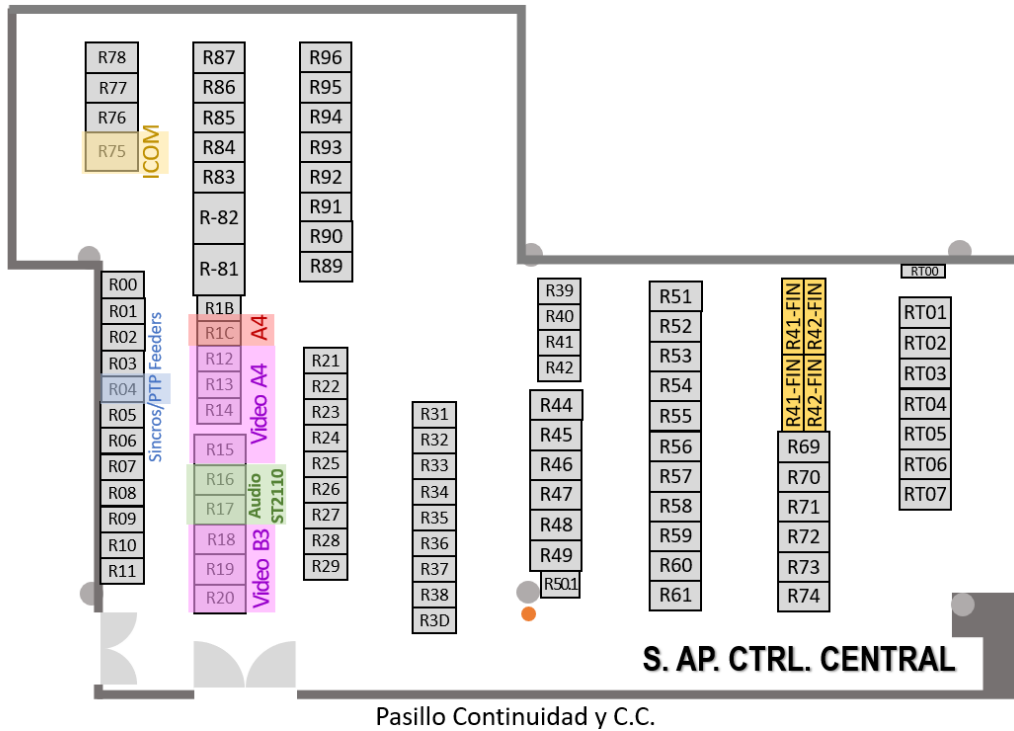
R78
R77
R76
R75
ICOM

R87
R86
R85
R84
R83
R-82
R-81
R1B
R1C
A4
R12
R13
R14
Video A4
R15
R16
R17
Audio ST2110
R18
R19
R20
Video B3

R96
R95
R94
R93
R92
R91
R90
R89

R00
R01
R02
R03
R04
R05
R06
R07
R08
R09
R10
R11
Sincros/PTP Feeders

R21
R22
R23
R24
R25
R26
R27
R28
R29

R31
R32
R33
R34
R35
R36
R37
R38
R3D

R39
R40
R41
R42
R44
R45
R46
R47
R48
R49
R50.1

R51
R52
R53
R54
R55
R56
R57
R58
R59
R60
R61

R41-FIN
R42-FIN
R41-FIN
R42-FIN
R69
R70
R71
R72
R73
R74

RT00
RT01
RT02
RT03
RT04
RT05
RT06
RT07

S. AP. CTRL. CENTRAL

Pasillo Continuidad y C.C.